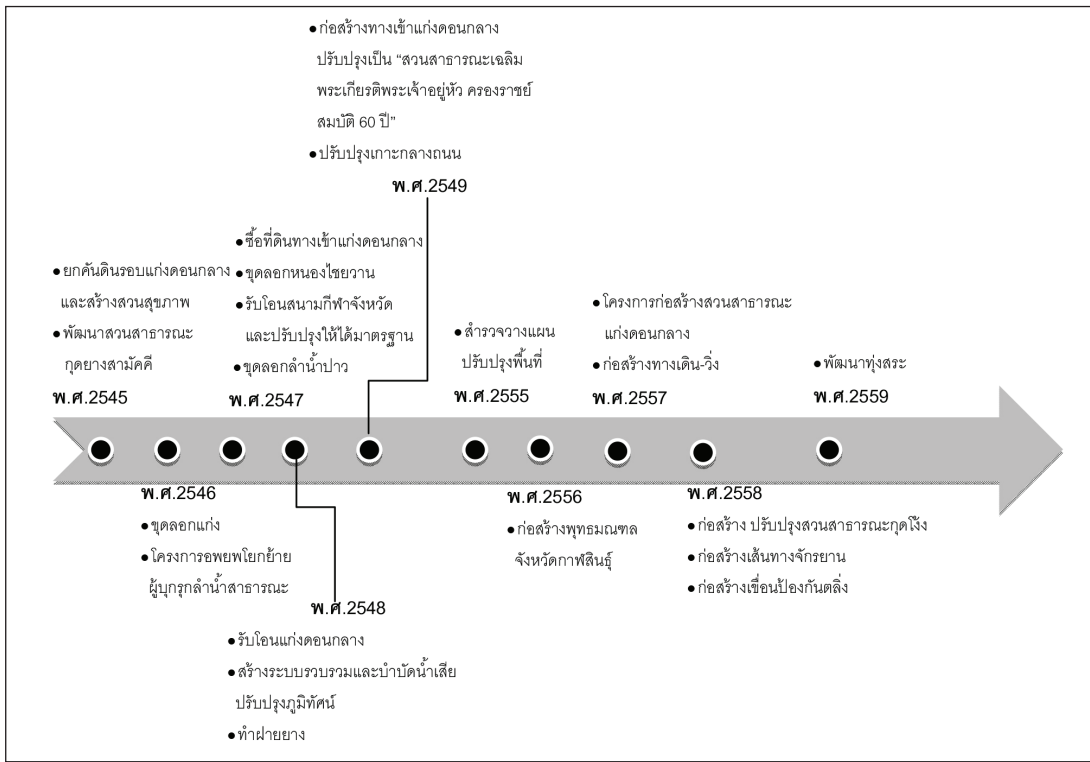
●ก่อสร้างทางเข้าแก่งดอนกลาง ปรับปรุงเป็น "สวนสาธารณะเฉลิมพระเกียรติพระเจ้าอยู่หัว ครองราชย์สมบัติ 60 ปี"
●ปรับปรุงเกาะกลางถนน
พ.ศ.2549

●ยกคันดินรอบแก่งดอนกลาง และสร้างสวนสุขภาพ
●พัฒนาสวนสาธารณะกุดยางสามัคคี
พ.ศ.2545

●ซื้อที่ดินทางเข้าแก่งดอนกลาง
●ขุดลอกหนองไชยวาน
●รับโอนสนามกีฬาจังหวัด และปรับปรุงให้ได้มาตรฐาน
●ขุดลอกลำน้ำปาว
พ.ศ.2547

●สำรวจวางแผน ปรับปรุงพื้นที่
พ.ศ.2555

●โครงการก่อสร้างสวนสาธารณะแก่งดอนกลาง
●ก่อสร้างทางเดิน-วิ่ง
พ.ศ.2557

●พัฒนาทุ่งสระ
พ.ศ.2559

พ.ศ.2546
●ขุดลอกแก่ง
●โครงการอพยพโยกย้ายผู้บุกรุกลำน้ำสาธารณะ

พ.ศ.2556
●ก่อสร้างพุทธมณฑล จังหวัดกาฬสินธุ์

พ.ศ.2558
●ก่อสร้าง ปรับปรุงสวนสาธารณะกุดโง้ง
●ก่อสร้างเส้นทางจักรยาน
●ก่อสร้างเขื่อนป้องกันตลิ่ง

พ.ศ.2548
●รับโอนแก่งดอนกลาง
●สร้างระบบรวบรวมและบำบัดน้ำเสีย ปรับปรุงภูมิทัศน์
●ทำฝายยาง